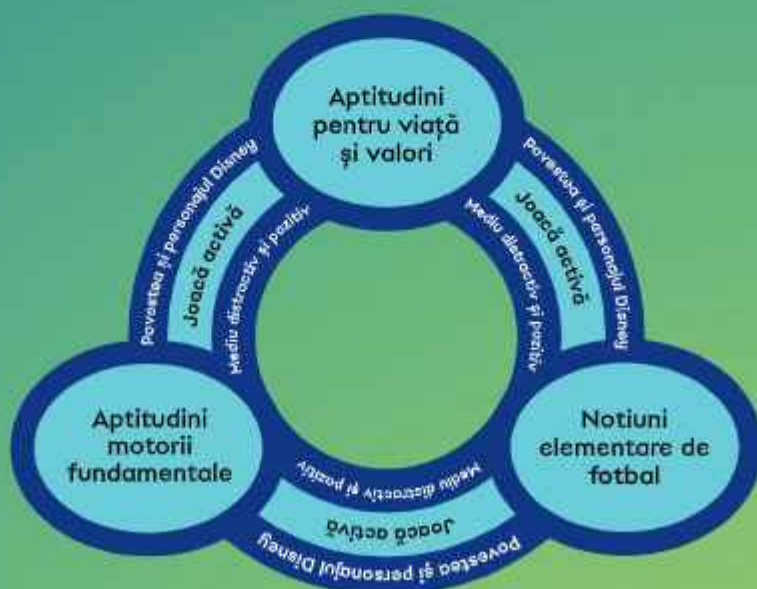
Aptitudini pentru viață și valori

Povestea și personajul Disney
Joacă activă
Mediu distractiv și pozitiv

Povestea și personajul Disney
Joacă activă
Mediu distractiv și pozitiv

Aptitudini motorii fundamentale

Notiuni elementare de fotbal

Mediu distractiv și pozitiv
Joacă activă
Povestea și personajul Disney